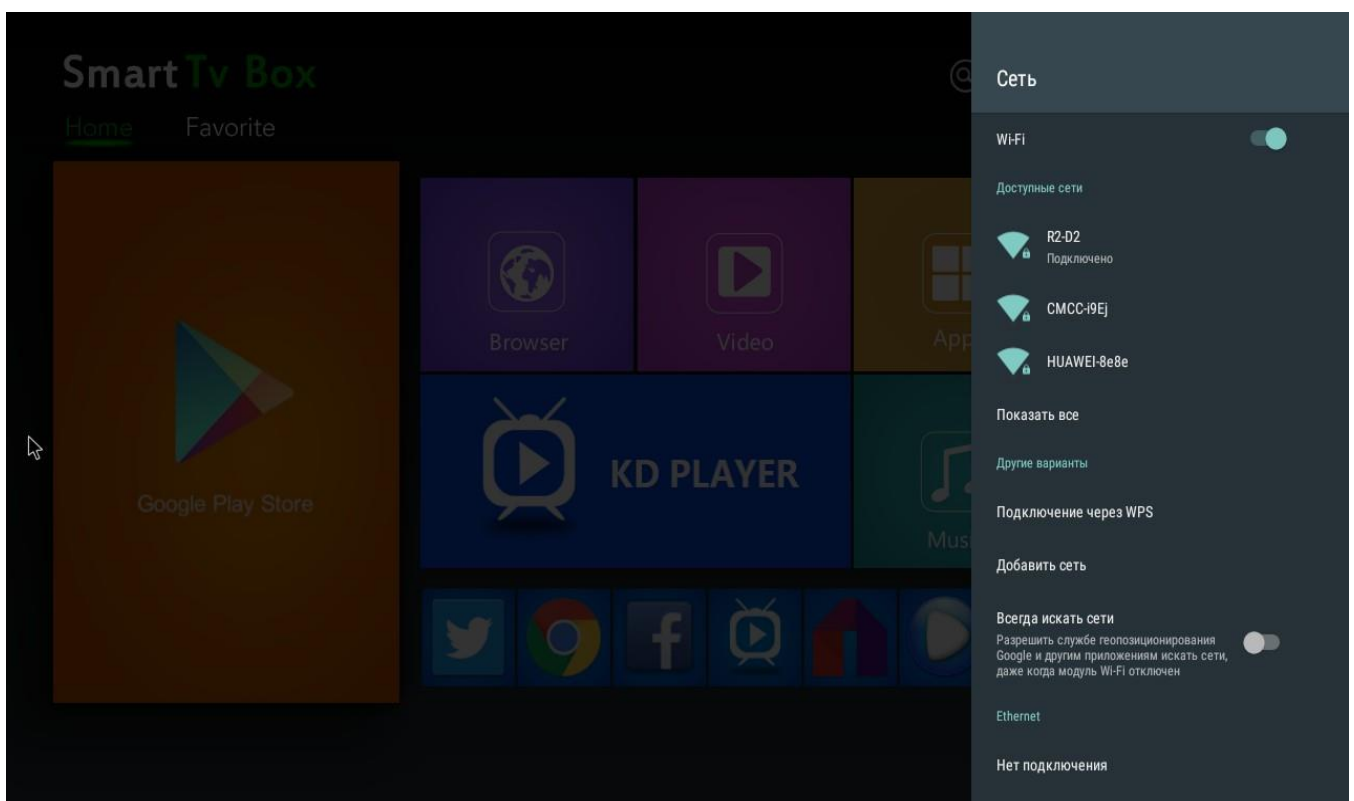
Smart Tv Box
Home Favorite

Google Play Store

Browser
Video
App

KD PLAYER

Mus

Сеть

Wi-Fi

Доступные сети

R2-D2
Подключено

CMCC-i9Ej

HUAWEI-8e8e

Показать все

Другие варианты

Подключение через WPS

Добавить сеть

Всегда искать сети
Разрешить службе геопозиционирования Google и другим приложениям искать сети, даже когда модуль Wi-Fi отключен

Ethernet

Нет подключения